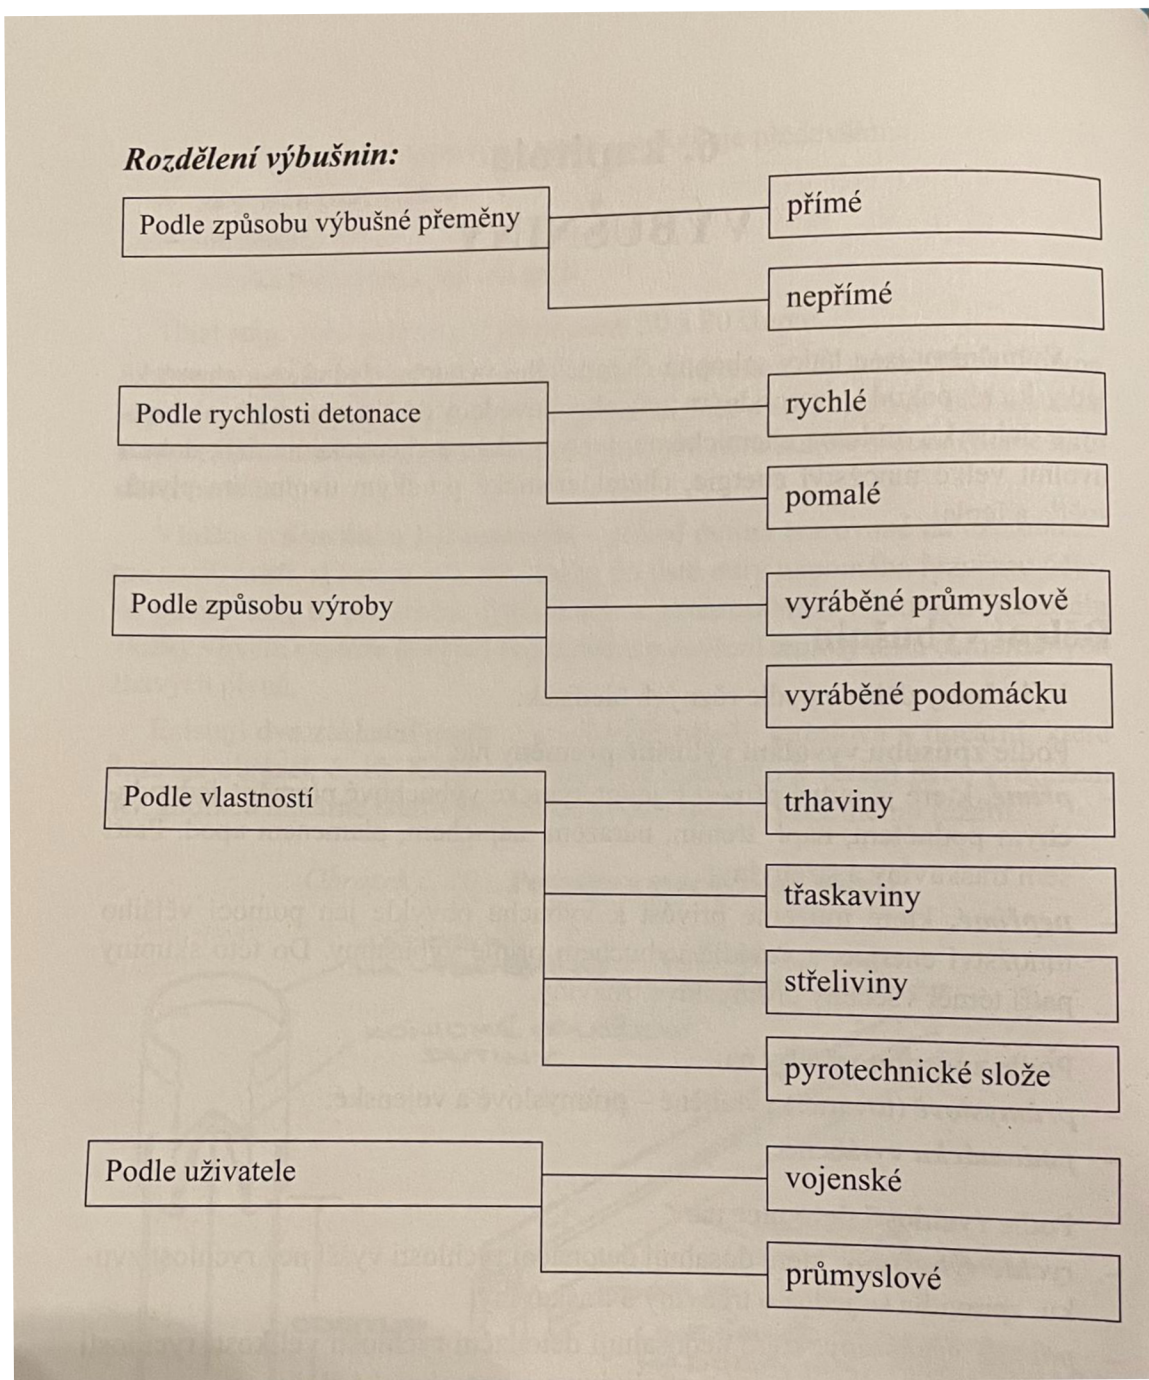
Rozdělení výbušnin:

Podle způsobu výbušné přeměny

přímé

nepřímé

Podle rychlosti detonace

rychlé

pomalé

Podle způsobu výroby

vyráběné průmyslově

vyráběné podomácku

Podle vlastností

trhaviny

třaskaviny

střeliviny

pyrotechnické slože

Podle uživatele

vojenské

průmyslové